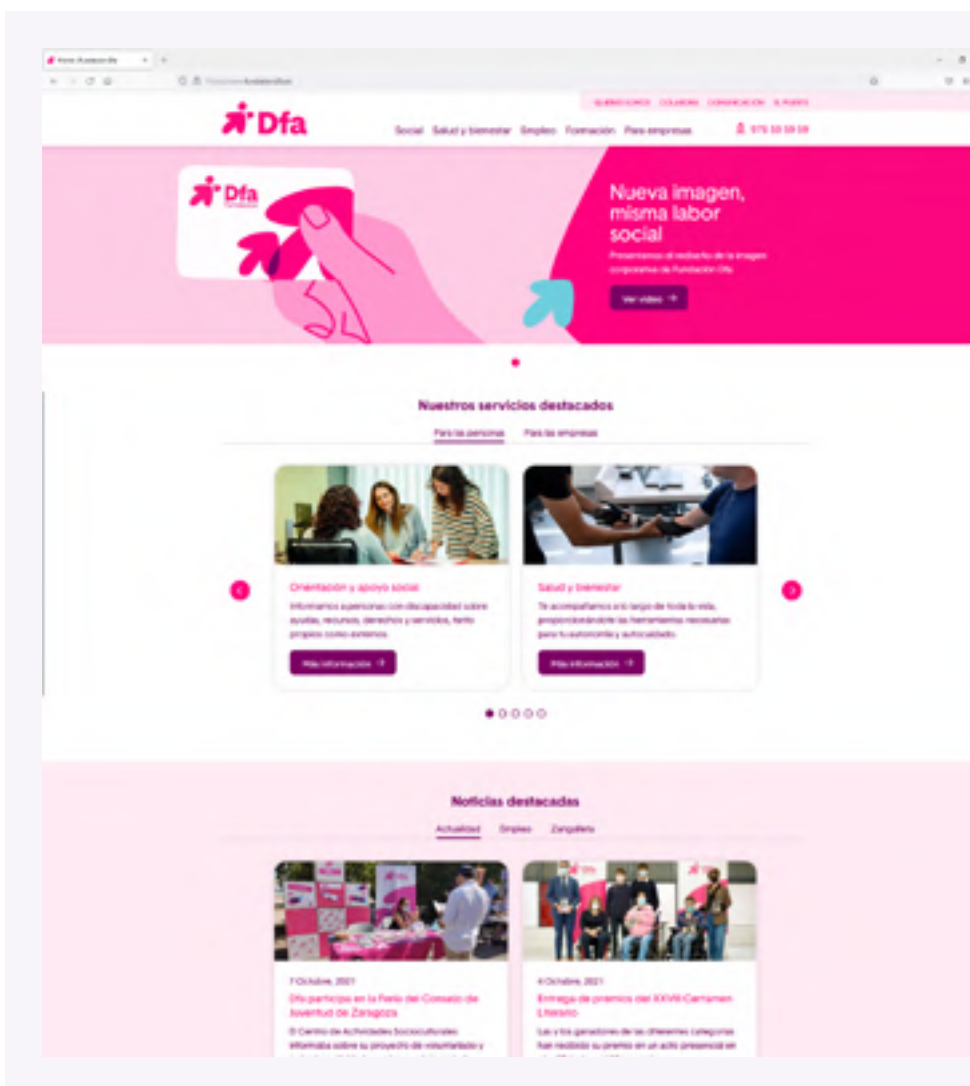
Dfa

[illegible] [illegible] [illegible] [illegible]

Social Salud y bienestar Empleo Formación Para empresas 976 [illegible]

Dfa

Nueva imagen, misma labor social

Presentamos el rediseño de la imagen corporativa de Fundación Dfa

Ver vídeo

Nuestros servicios destacados

Para las personas Para las empresas

Orientación y apoyo social

Informamos a personas con discapacidad sobre ayudas, recursos, derechos y servicios, tanto propios como externos.

Más información

Salud y bienestar

Te acompañamos a lo largo de toda la vida, proporcionándote las herramientas necesarias para tu autonomía y autocuidado.

Más información

Noticias destacadas

Actualidad Empleo Zangalleta

7 Octubre, 2021

Dfa participa en la Feria del Consejo de Juventud de Zaragoza

El Centro de Actividades Socioculturales informaba sobre su proyecto de voluntariado y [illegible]

4 Octubre, 2021

Entrega de premios del XXVIII Certamen Literario

Las y los ganadores de las diferentes categorías han recibido su premio en un acto presencial en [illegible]